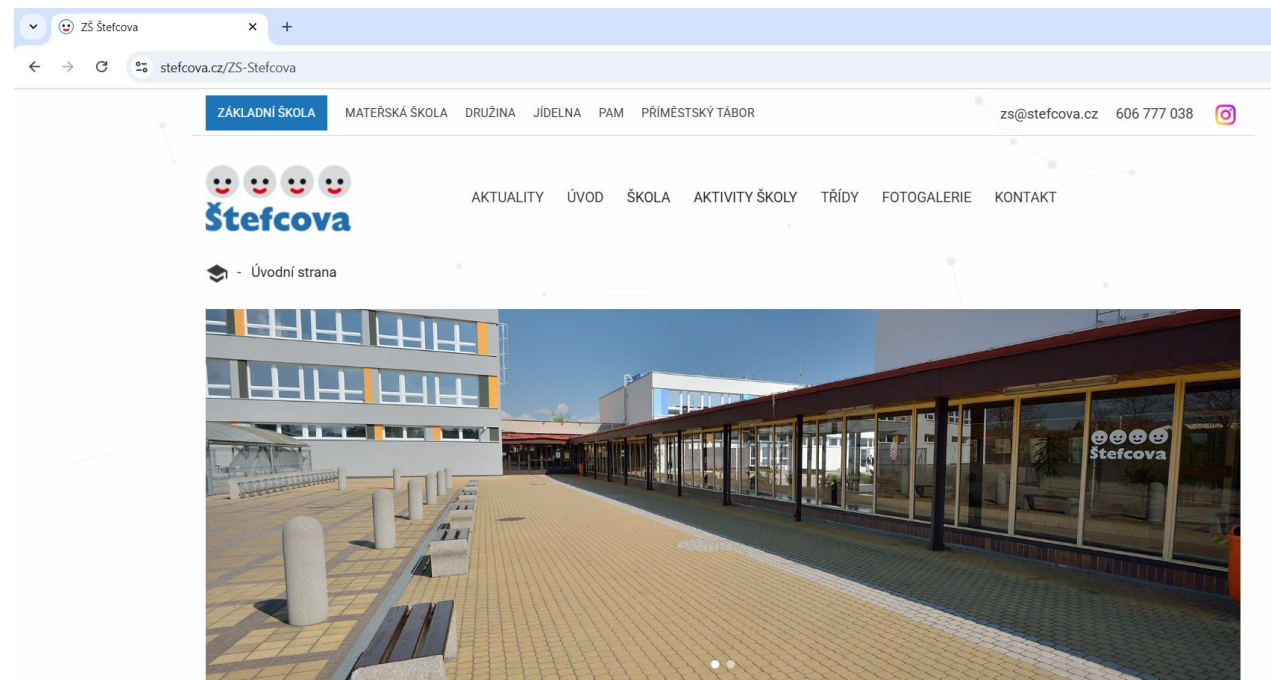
ZŠ Štefcova ×
+
stefcova.cz/ZS-Stefcova

ZÁKLADNÍ ŠKOLA MATEŘSKÁ ŠKOLA DRUŽINA JÍDELNA PAM PŘÍMĚSTSKÝ TÁBOR zs@stefcova.cz 606 777 038

Štefcova

AKTUALITY ÚVOD ŠKOLA AKTIVITY ŠKOLY TŘÍDY FOTOGALERIE KONTAKT

- Úvodní strana

Štefcova